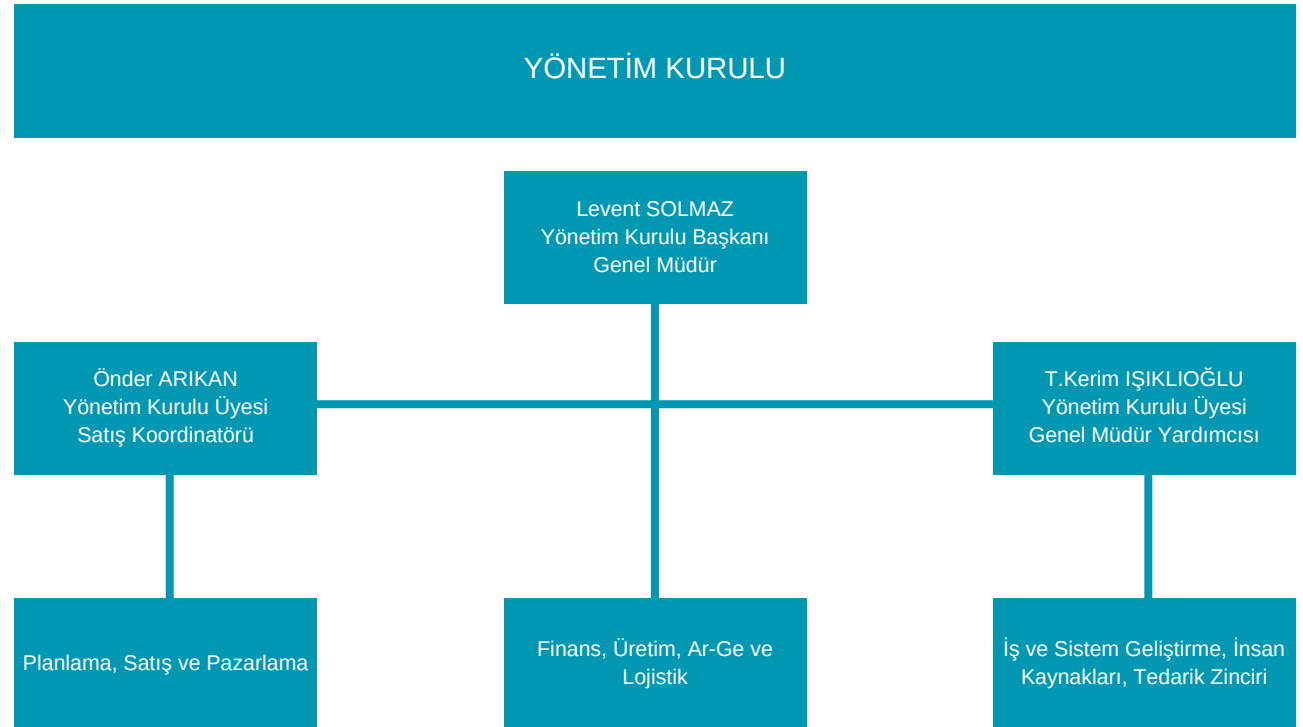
YÖNETİM KURULU

Levent SOLMAZ
Yönetim Kurulu Başkanı
Genel Müdür

Önder ARIKAN
Yönetim Kurulu Üyesi
Satış Koordinatörü

T.Kerim IŞIKLIOĞLU
Yönetim Kurulu Üyesi
Genel Müdür Yardımcısı

Planlama, Satış ve Pazarlama

Finans, Üretim, Ar-Ge ve Lojistik

İş ve Sistem Geliştirme, İnsan Kaynakları, Tedarik Zinciri